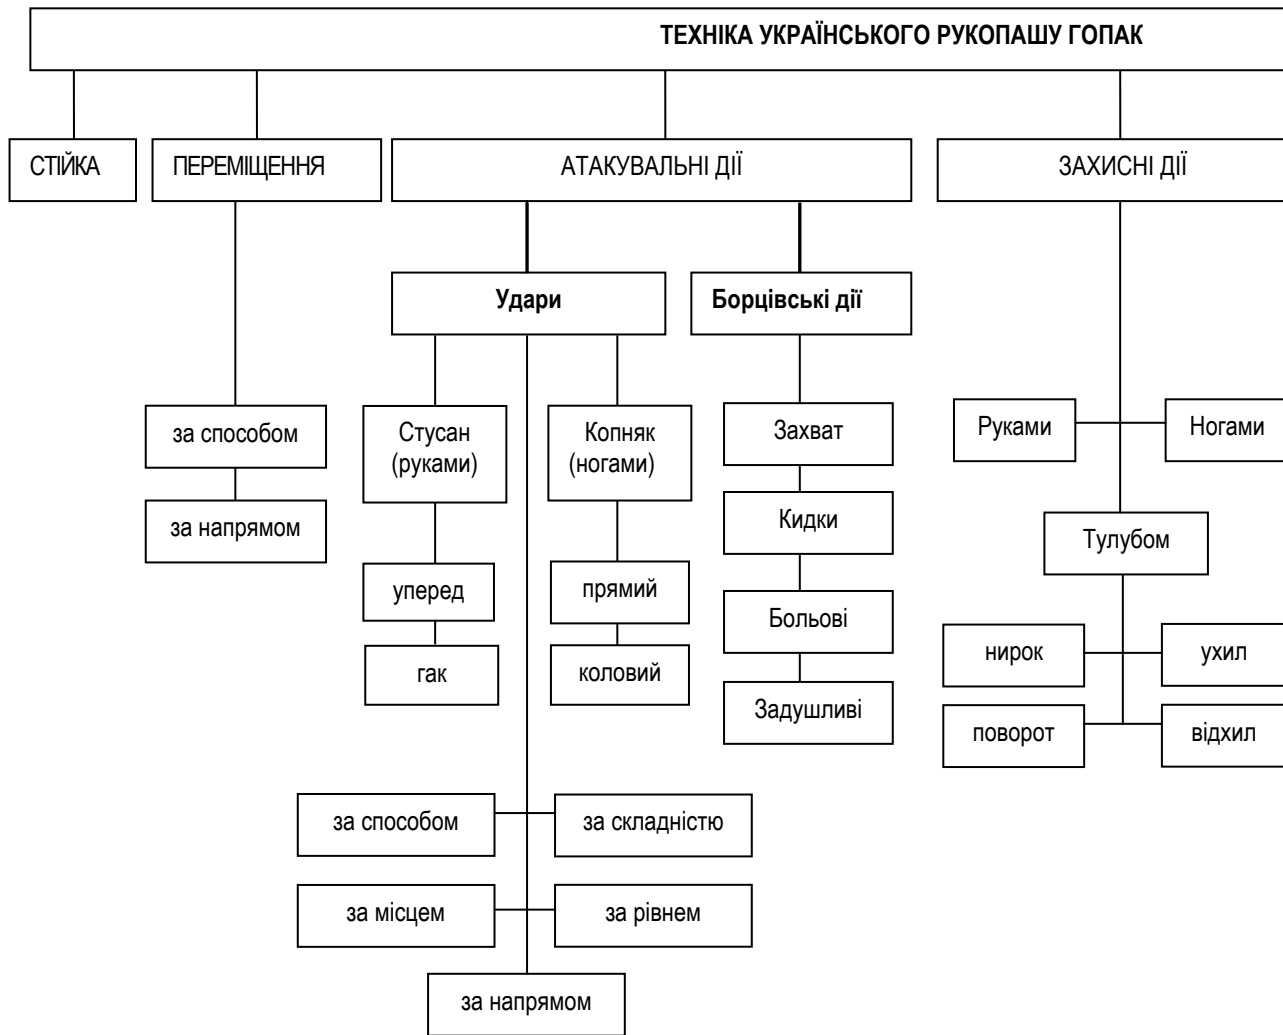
ТЕХНІКА УКРАЇНСЬКОГО РУКОПАШУ ГОПАК

СТІЙКА

ПЕРЕМІЩЕННЯ

АТАКУВАЛЬНІ ДІЇ

ЗАХИСНІ ДІЇ

за способом

за напрямом

Удари

Борцівські дії

Стусан (руками)

уперед

гак

Копняк (ногами)

прямий

коловий

за способом

за складністю

за місцем

за рівнем

за напрямом

Захват

Кидки

Больові

Задушливі

Руками

Ногами

Тулубом

нирок

ухил

поворот

відхил